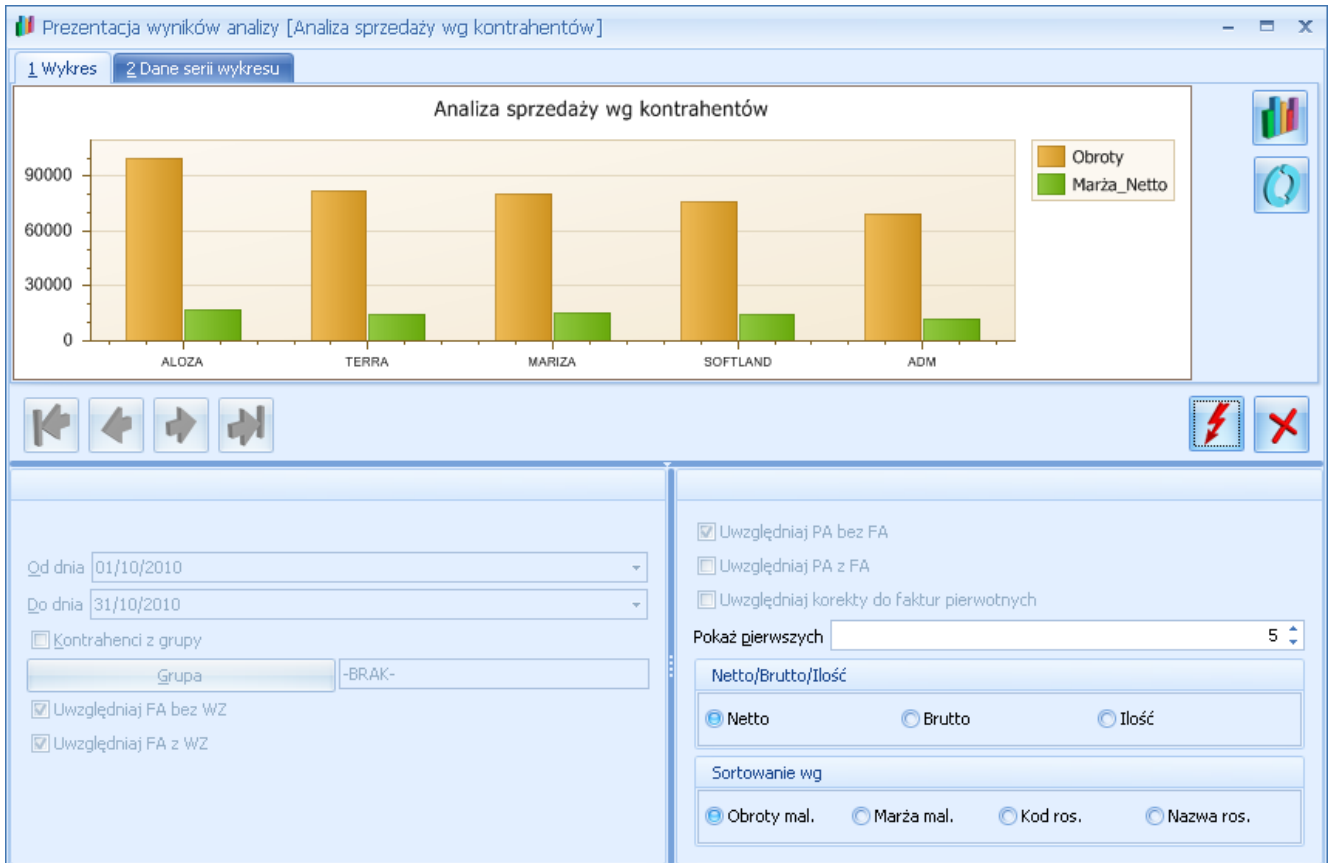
Prezentacja wyników analizy [Analiza sprzedaży wg kontrahentów]

1 Wykres
2 Dane serii wykresu

Analiza sprzedaży wg kontrahentów

90000
60000
30000
0

ALOZA
TERRA
MARIZA
SOFTLAND
ADM

Obroty
Marża_Netto

Od dnia 01/10/2010
Do dnia 31/10/2010
Kontrahenci z grupy
Grupa
-BRAK-
Uwzględniaj FA bez WZ
Uwzględniaj FA z WZ

Uwzględniaj PA bez FA
Uwzględniaj PA z FA
Uwzględniaj korekty do faktur pierwotnych
Pokaż pierwszych 5

Netto/Brutto/Ilość
Netto
Brutto
Ilość

Sortowanie wg
Obroty mal.
Marża mal.
Kod ros.
Nazwa ros.